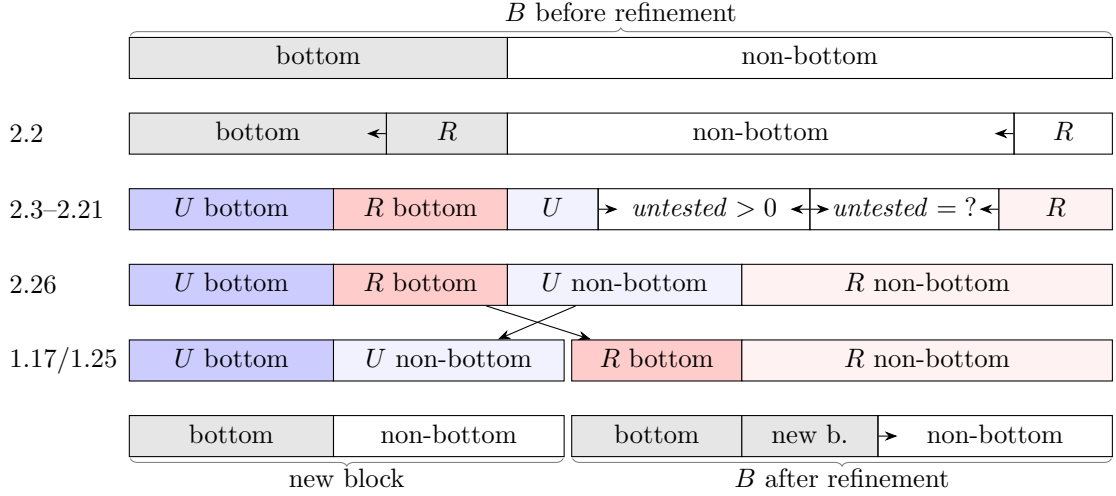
$B$ before refinement

| bottom | non-bottom |
|---|---|

2.2

| bottom | $R$ | non-bottom | $R$ |
|---|---|---|---|

2.3–2.21

| $U$ bottom | $R$ bottom | $U$ | *untested* $> 0$ | *untested* $= ?$ | $R$ |
|---|---|---|---|---|---|

2.26

| $U$ bottom | $R$ bottom | $U$ non-bottom | $R$ non-bottom |
|---|---|---|---|

1.17/1.25

| $U$ bottom | $U$ non-bottom | $R$ bottom | $R$ non-bottom |
|---|---|---|---|

| bottom | non-bottom | bottom | new b. | non-bottom |
|---|---|---|---|---|

new block

$B$ after refinement